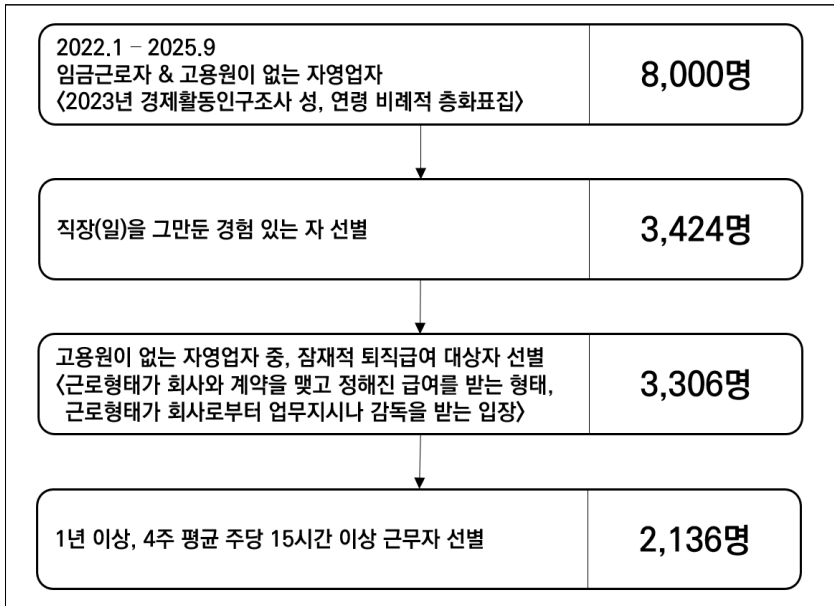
2022.1 – 2025.9
임금근로자 & 고용원이 없는 자영업자
〈2023년 경제활동인구조사 성, 연령 비례적 층화표집〉

8,000명

직장(일)을 그만둔 경험 있는 자 선별

3,424명

고용원이 없는 자영업자 중, 잠재적 퇴직급여 대상자 선별
〈근로형태가 회사와 계약을 맺고 정해진 급여를 받는 형태,
근로형태가 회사로부터 업무지시나 감독을 받는 입장〉

3,306명

1년 이상, 4주 평균 주당 15시간 이상 근무자 선별

2,136명